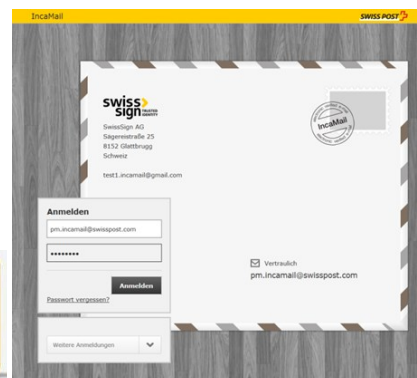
IncaMail

SWISS POST

swiss sign TRUSTED IDENTITY

SwissSign AG
Sägereistraße 25
8152 Glattbrugg
Schweiz

test1.incamail@gmail.com

IncaMail

Anmelden

pm.incamail@swisspost.com

••••••••

Anmelden

Passwort vergessen?

Weitere Anmeldungen

Vertraulich
pm.incamail@swisspost.com